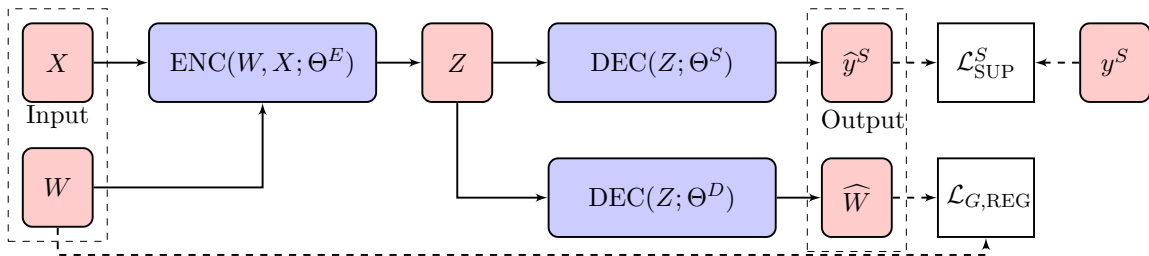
$X$

Input

$W$

$\text{ENC}(W, X; \Theta^E)$

$Z$

$\text{DEC}(Z; \Theta^S)$

$\text{DEC}(Z; \Theta^D)$

$\widehat{y}^S$

Output

$\widehat{W}$

$\mathcal{L}^S_{\text{SUP}}$

$\mathcal{L}_{G,\text{REG}}$

$y^S$